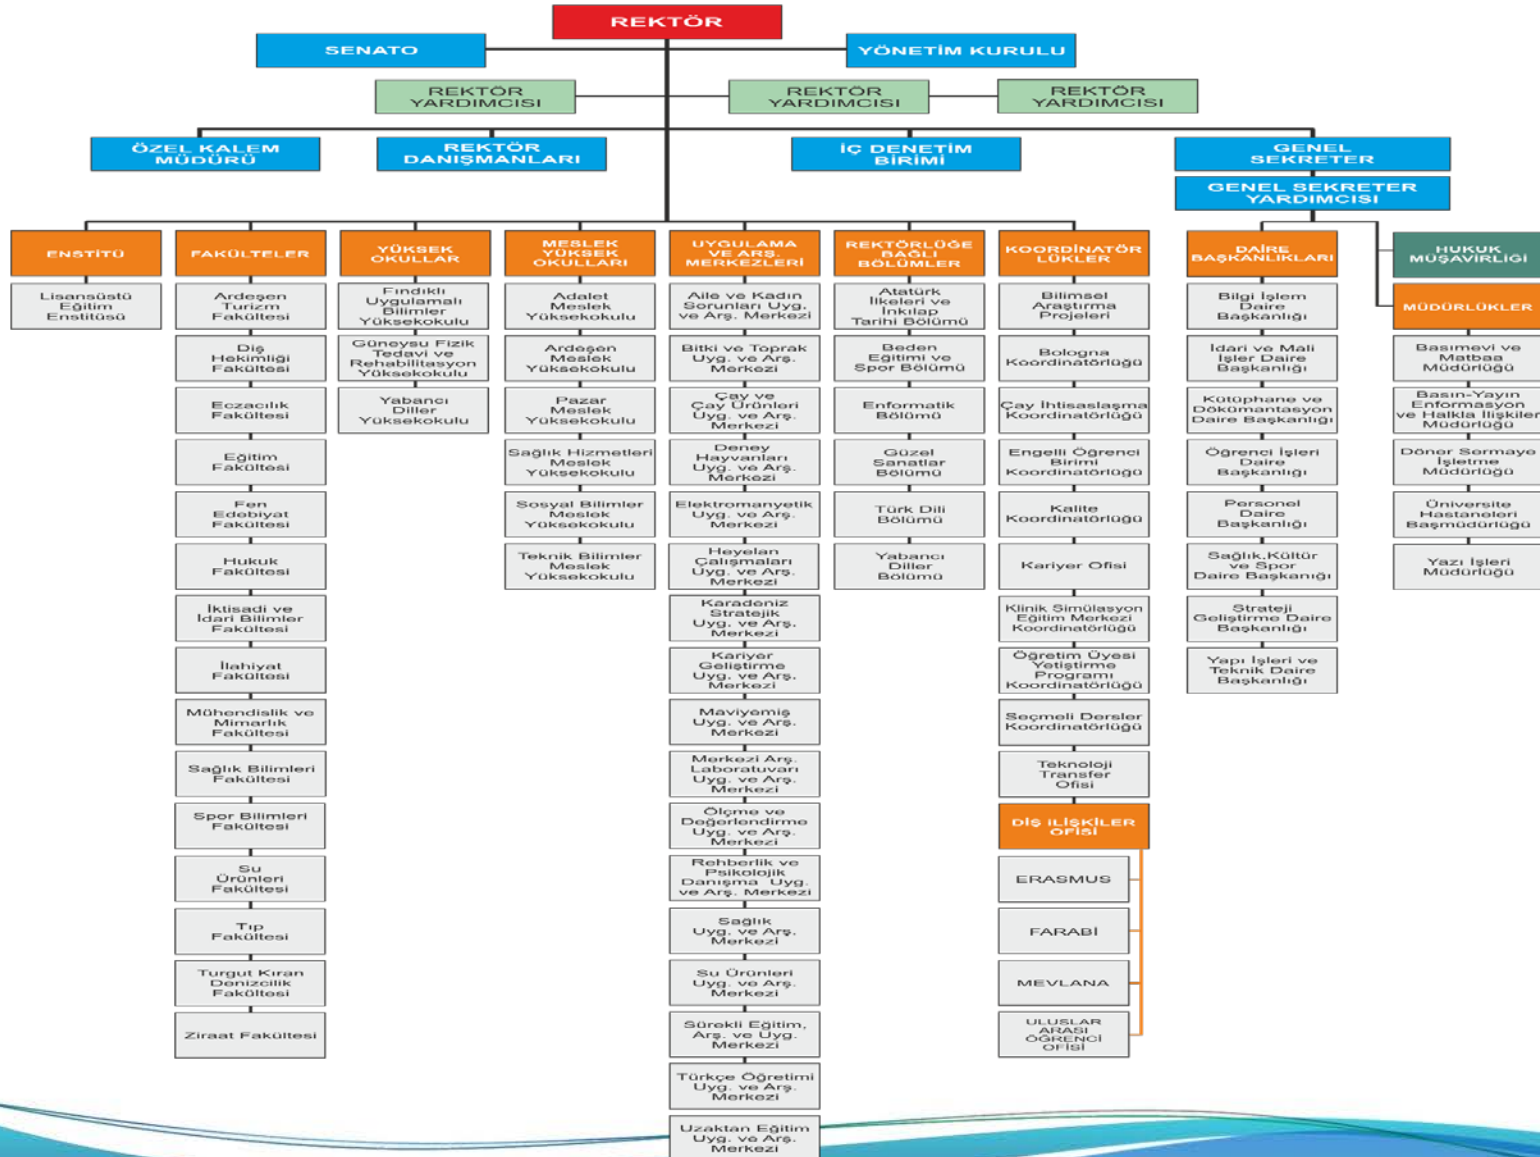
REKTÖR

SENATO

YÖNETİM KURULU

REKTÖR YARDIMCISI

REKTÖR YARDIMCISI

REKTÖR YARDIMCISI

ÖZEL KALEM MÜDÜRÜ

REKTÖR DANIŞMANLARI

İÇ DENETİM BİRİMİ

GENEL SEKRETER

GENEL SEKRETER YARDIMCISI

ENSTİTÜ

Lisansüstü Eğitim Enstitüsü

FAKÜLTELER

Ardeşen Turizm Fakültesi

Diş Hekimliği Fakültesi

Eczacılık Fakültesi

Eğitim Fakültesi

Fen Edebiyat Fakültesi

Hukuk Fakültesi

İktisadi ve İdari Bilimler Fakültesi

İlahiyat Fakültesi

Mühendislik ve Mimarlık Fakültesi

Sağlık Bilimleri Fakültesi

Spor Bilimleri Fakültesi

Su Ürünleri Fakültesi

Tıp Fakültesi

Turgut Kıran Denizcilik Fakültesi

Ziraat Fakültesi

YÜKSEK OKULLAR

Fındıklı Uygulamalı Bilimler Yüksekokulu

Güneysu Fizik Tedavi ve Rehabilitasyon Yüksekokulu

Yabancı Diller Yüksekokulu

MESLEK YÜKSEK OKULLARI

Adalet Meslek Yüksekokulu

Ardeşen Meslek Yüksekokulu

Pazar Meslek Yüksekokulu

Sağlık Hizmetleri Meslek Yüksekokulu

Sosyal Bilimler Meslek Yüksekokulu

Teknik Bilimler Meslek Yüksekokulu

UYGULAMA VE ARŞ. MERKEZLERİ

Aile ve Kadın Sorunları Uyg. ve Arş. Merkezi

Bitki ve Toprak Uyg. ve Arş. Merkezi

Çay ve Çay Ürünleri Uyg. ve Arş. Merkezi

Deney Hayvanları Uyg. ve Arş. Merkezi

Elektromanyetik Uyg. ve Arş. Merkezi

Heyelan Çalışmaları Uyg. ve Arş. Merkezi

Karadeniz Stratejik Uyg. ve Arş. Merkezi

Kariyer Geliştirme Uyg. ve Arş. Merkezi

Maviyemiş Uyg. ve Arş. Merkezi

Merkezi Arş. Laboratuvarı Uyg. ve Arş. Merkezi

Ölçme ve Değerlendirme Uyg. ve Arş. Merkezi

Rehberlik ve Psikolojik Danışma Uyg. ve Arş. Merkezi

Sağlık Uyg. ve Arş. Merkezi

Su Ürünleri Uyg. ve Arş. Merkezi

Sürekli Eğitim, Arş. ve Uyg. Merkezi

Türkçe Öğretimi Uyg. ve Arş. Merkezi

Uzaktan Eğitim Uyg. ve Arş. Merkezi

REKTÖRLÜĞE BAĞLI BÖLÜMLER

Atatürk İlkeleri ve İnkılap Tarihi Bölümü

Beden Eğitimi ve Spor Bölümü

Enformatik Bölümü

Güzel Sanatlar Bölümü

Türk Dili Bölümü

Yabancı Diller Bölümü

KOORDİNATÖRLÜKLER

Bilimsel Araştırma Projeleri

Bologna Koordinatörlüğü

Çay İhtisaslaşma Koordinatörlüğü

Engelli Öğrenci Birimi Koordinatörlüğü

Kalite Koordinatörlüğü

Kariyer Ofisi

Klinik Simülasyon Eğitim Merkezi Koordinatörlüğü

Öğretim Üyesi Yetiştirme Programı Koordinatörlüğü

Seçmeli Dersler Koordinatörlüğü

Teknoloji Transfer Ofisi

DIŞ İLİŞKİLER OFİSİ

ERASMUS

FARABİ

MEVLANA

ULUSLAR ARASI ÖĞRENCİ OFİSİ

DAİRE BAŞKANLIKLARI

Bilgi İşlem Daire Başkanlığı

İdari ve Mali İşler Daire Başkanlığı

Kütüphane ve Dökümantasyon Daire Başkanlığı

Öğrenci İşleri Daire Başkanlığı

Personel Daire Başkanlığı

Sağlık.Kültür ve Spor Daire Başkanlığı

Strateji Geliştirme Daire Başkanlığı

Yapı İşleri ve Teknik Daire Başkanlığı

HUKUK MÜŞAVİRLİĞİ

MÜDÜRLÜKLER

Basımevi ve Matbaa Müdürlüğü

Basın-Yayın Enformasyon ve Halkla İlişkiler Müdürlüğü

Döner Sermaye İşletme Müdürlüğü

Üniversite Hastaneleri Başmüdürlüğü

Yazı İşleri Müdürlüğü